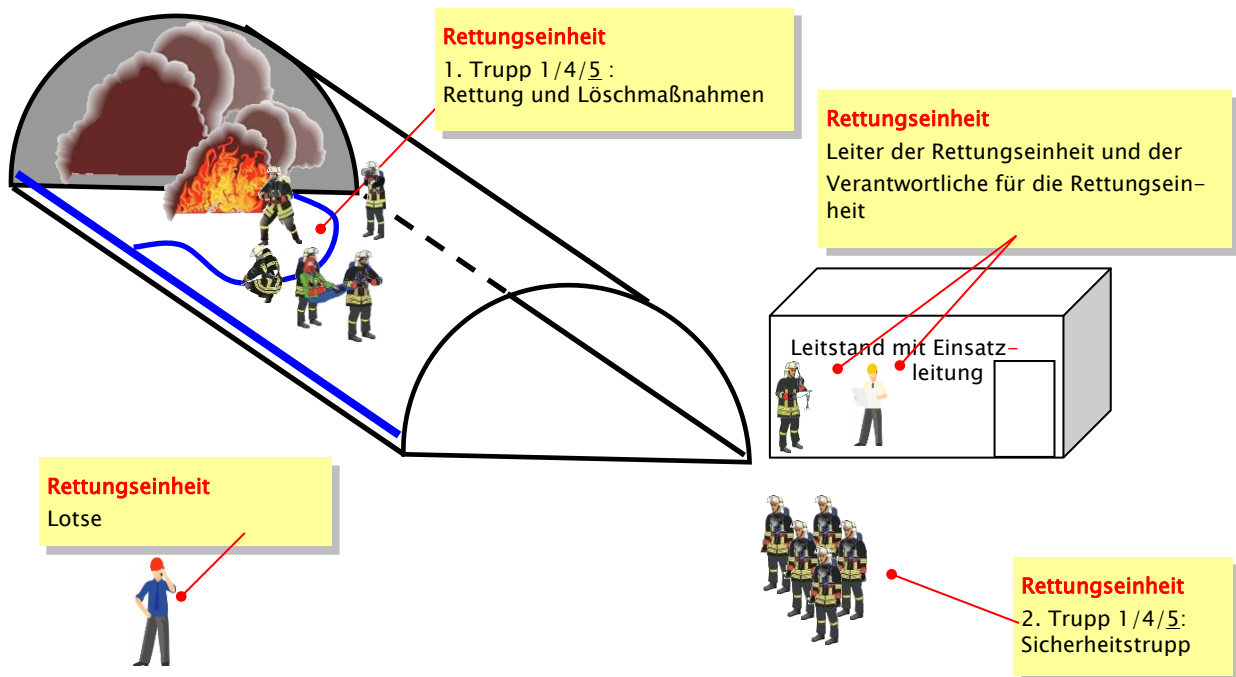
Rettungseinheit
1. Trupp 1/4/5 :
Rettung und Löschmaßnahmen

Rettungseinheit
Leiter der Rettungseinheit und der Verantwortliche für die Rettungseinheit

Leitstand mit Einsatzleitung

Rettungseinheit
Lotse

Rettungseinheit
2. Trupp 1/4/5:
Sicherheitstrupp